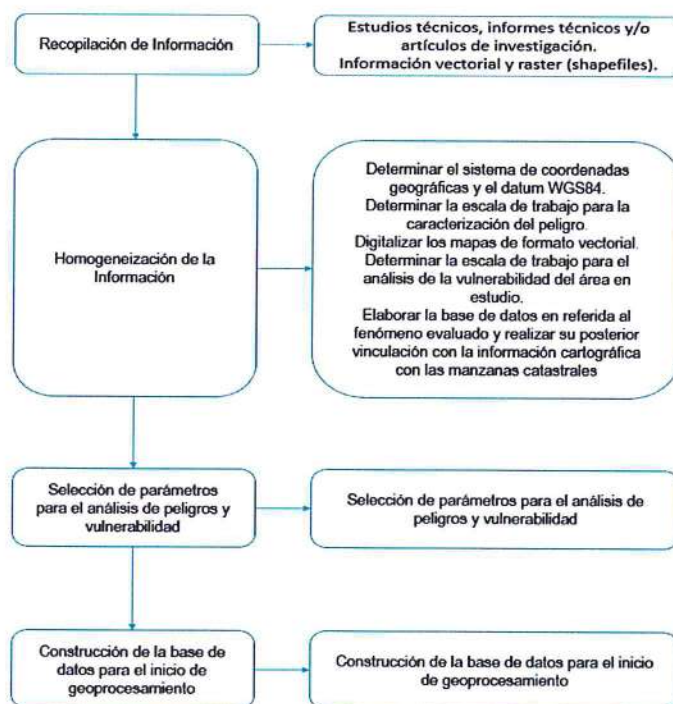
Recopilación de Información

Estudios técnicos, informes técnicos y/o artículos de investigación. Información vectorial y raster (shapefiles).

Homogeneización de la Información

Determinar el sistema de coordenadas geográficas y el datum WGS84.
Determinar la escala de trabajo para la caracterización del peligro.
Digitalizar los mapas de formato vectorial.
Determinar la escala de trabajo para el análisis de la vulnerabilidad del área en estudio.
Elaborar la base de datos en referida al fenómeno evaluado y realizar su posterior vinculación con la información cartográfica con las manzanas catastrales

Selección de parámetros para el análisis de peligros y vulnerabilidad

Selección de parámetros para el análisis de peligros y vulnerabilidad

Construcción de la base de datos para el inicio de geoprocesamiento

Construcción de la base de datos para el inicio de geoprocesamiento